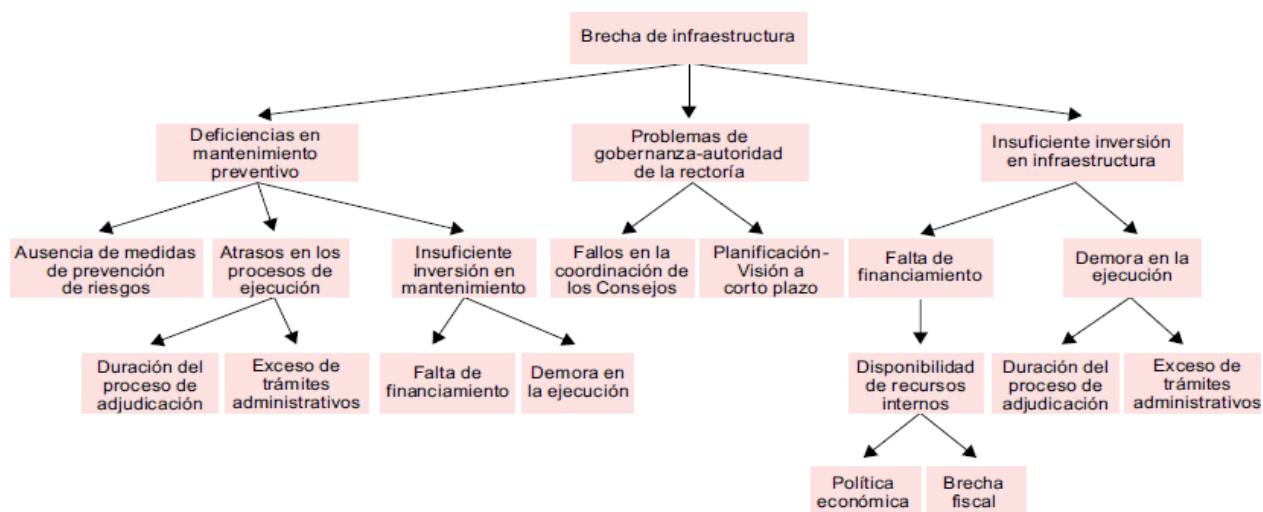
Brecha de infraestructura

Deficiencias en mantenimiento preventivo

Problemas de gobernanza-autoridad de la rectoría

Insuficiente inversión en infraestructura

Ausencia de medidas de prevención de riesgos

Atrasos en los procesos de ejecución

Insuficiente inversión en mantenimiento

Fallos en la coordinación de los Consejos

Planificación-Visión a corto plazo

Falta de financiamiento

Demora en la ejecución

Duración del proceso de adjudicación

Exceso de trámites administrativos

Falta de financiamiento

Demora en la ejecución

Disponibilidad de recursos internos

Duración del proceso de adjudicación

Exceso de trámites administrativos

Política económica

Brecha fiscal